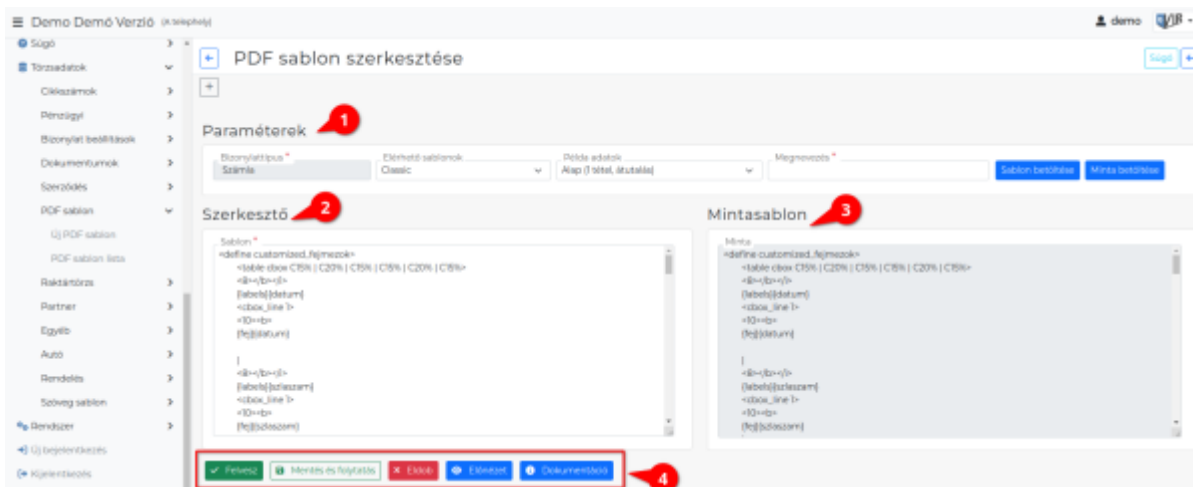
Demo Demó Verzió (A telephely)

demo

Súgó
Törzsadatok
Cikkszámok
Pénzügyi
Bizonylat beállítások
Dokumentumok
Szerződés
PDF sablon
Új PDF sablon
PDF sablon lista
Raktártörzs
Partner
Egyéb
Autó
Rendelés
Szöveg sablon
Rendszer
Új bejelentkezés
Kijelentkezés

PDF sablon szerkesztése

Súgó

Paraméterek 1

Bizonylattípus *
Számla
Elérhető sablonok
Classic
Példa adatok
Alap (1 tétel, átutalás)
Megnevezés *
Sablon betöltése
Minta betöltése

Szerkesztő 2

Sablon *
<define customized_fejmezok>
<table cbox C15% | C20% | C15% | C15% | C20% | C15%>
<ill></b></i>
{labels}{datum}
<cbox_line 1>
<10><b>
{fej}{datum}

|
<ill></b></i>
{labels}{szlaszam}
<cbox_line 1>
<10><b>
{fej}{szlaszam}

Mintasablon 3

Minta
<define customized_fejmezok>
<table cbox C15% | C20% | C15% | C15% | C20% | C15%>
<ill></b></i>
{labels}{datum}
<cbox_line 1>
<10><b>
{fej}{datum}

|
<ill></b></i>
{labels}{szlaszam}
<cbox_line 1>
<10><b>
{fej}{szlaszam}

Felvesz
Mentés és folytatás
Eldob
Előnézet
Dokumentáció
4